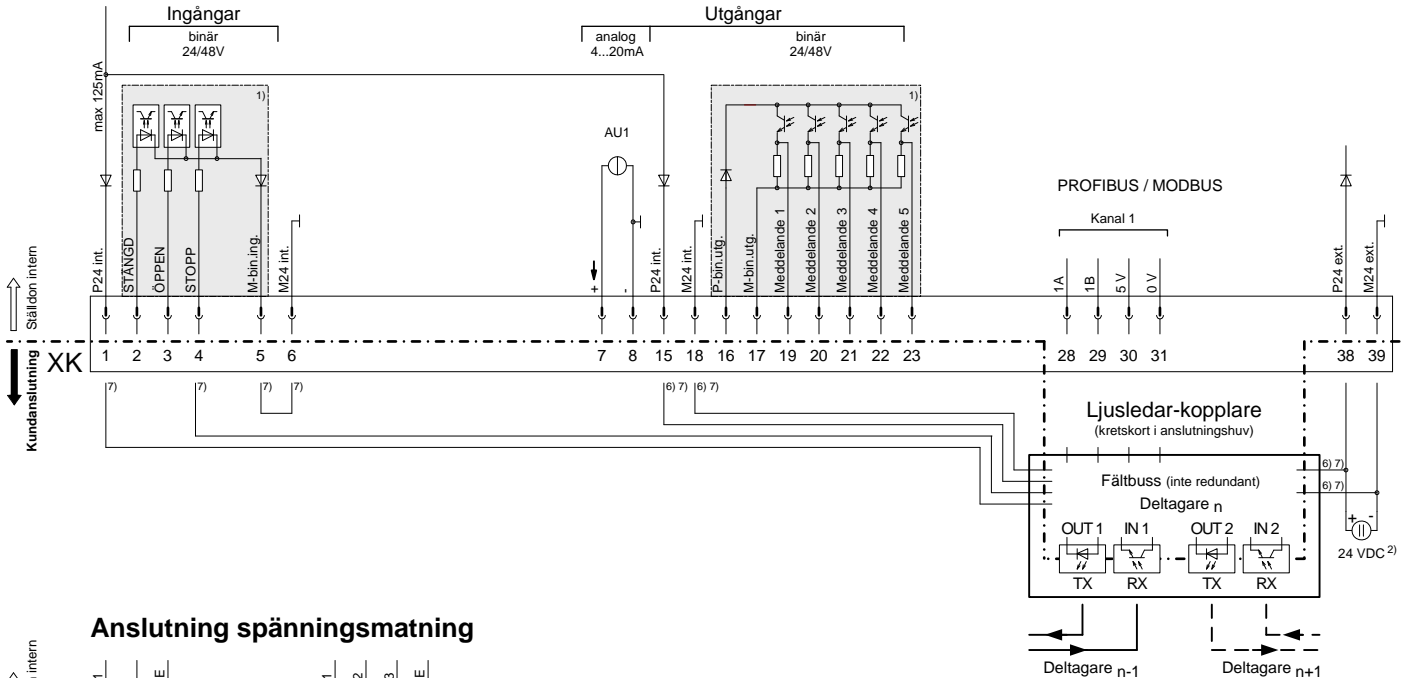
Ingångar
binär
24/48V

Utgångar
analog
4...20mA
binär
24/48V

max 125mA

1)

AU1

1)

PROFIBUS / MODBUS

Kanal 1

Ställdon intern

P24 int.
STÄNGD
ÖPPEN
STOPP
M-bin.ing.
M24 int.
+
-
P24 int.
M24 int.
P-bin.utg.
M-bin.utg.
Meddelande 1
Meddelande 2
Meddelande 3
Meddelande 4
Meddelande 5
1A
1B
5 V
0 V
P24 ext.
M24 ext.

Kundanslutning

XK
1 2 3 4 5 6 7 8 15 18 16 17 19 20 21 22 23 28 29 30 31 38 39

7) 7) 7) 7) 6) 7) 6) 7)

Ljusledar-kopplare
(kretskort i anslutningshuv)

Fältbuss (inte redundant)
Deltagare $_n$
6) 7)
6) 7)

OUT 1 IN 1 OUT 2 IN 2
TX RX TX RX

+ -
24 VDC $^{2)}$

Anslutning spänningsmatning

Deltagare $_{n-1}$
Deltagare $_{n+1}$